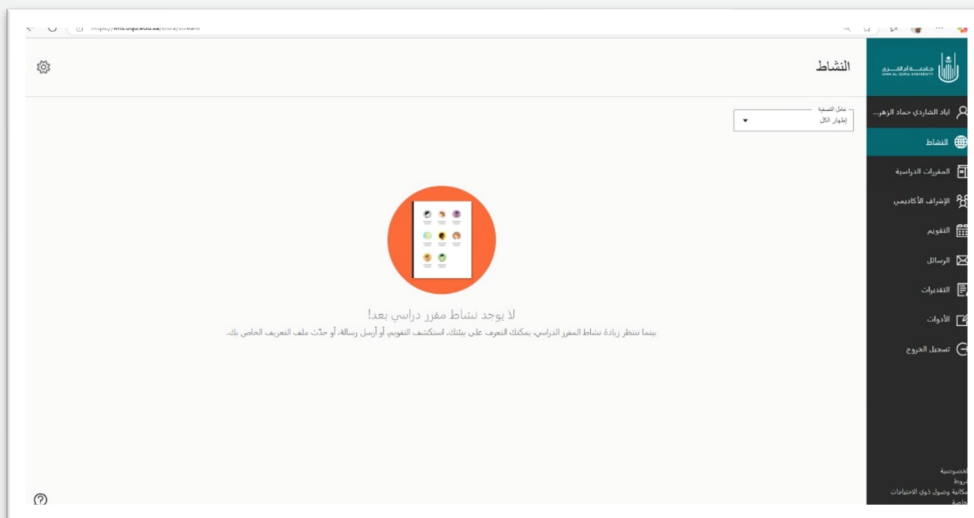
https://lms.uqu.edu.sa/ultra/stream

جامعة أم القرى
UMM AL-QURA UNIVERSITY

النشاط

اياد الشاردي حماد الزهر...

النشاط

المقررات الدراسية

الإشراف الأكاديمي

التقويم

الرسائل

التقديرات

الأدوات

تسجيل الخروج

عامل التصفية
إظهار الكل

لا يوجد نشاط مقرر دراسي بعد!

بينما تنتظر زيادة نشاط المقرر الدراسي، يمكنك التعرف على بيئتك. استكشف التقويم أو أرسل رسالة، أو حدّث ملف التعريف الخاص بك.

الخصوصية
شروط
إمكانية وصول ذوي الاحتياجات الخاصة